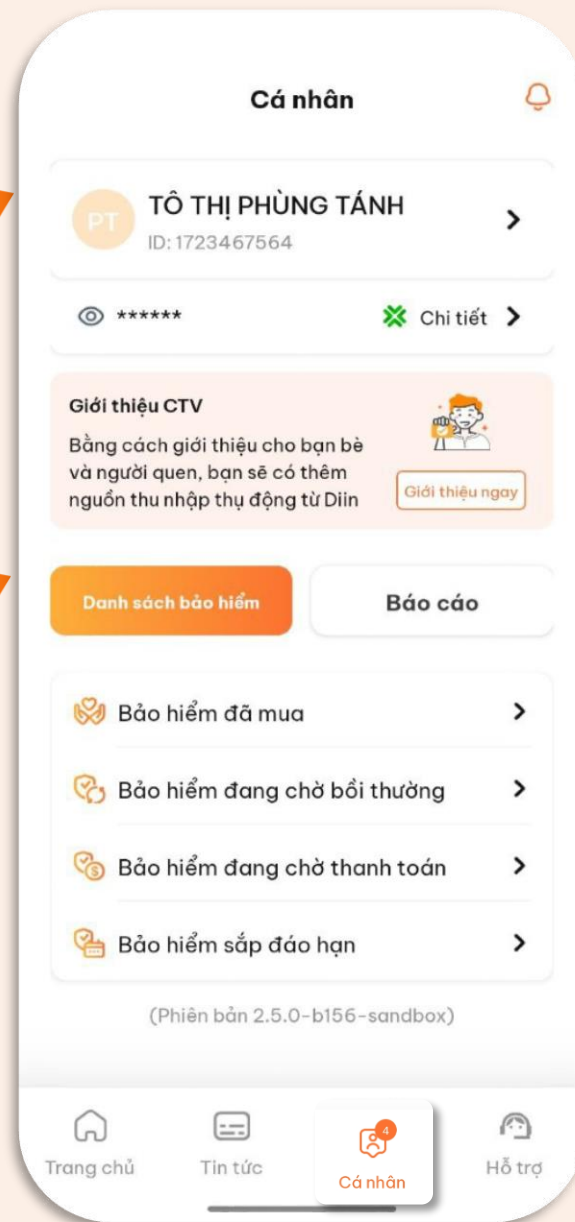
Cá nhân

PT
TÔ THỊ PHÙNG TÁNH
ID: 1723467564

****** Chi tiết

Giới thiệu CTV
Bằng cách giới thiệu cho bạn bè và người quen, bạn sẽ có thêm nguồn thu nhập thụ động từ Diin
Giới thiệu ngay

Danh sách bảo hiểm
Báo cáo

Bảo hiểm đã mua
Bảo hiểm đang chờ bồi thường
Bảo hiểm đang chờ thanh toán
Bảo hiểm sắp đáo hạn

(Phiên bản 2.5.0-b156-sandbox)

Trang chủ
Tin tức
4
Cá nhân
Hỗ trợ